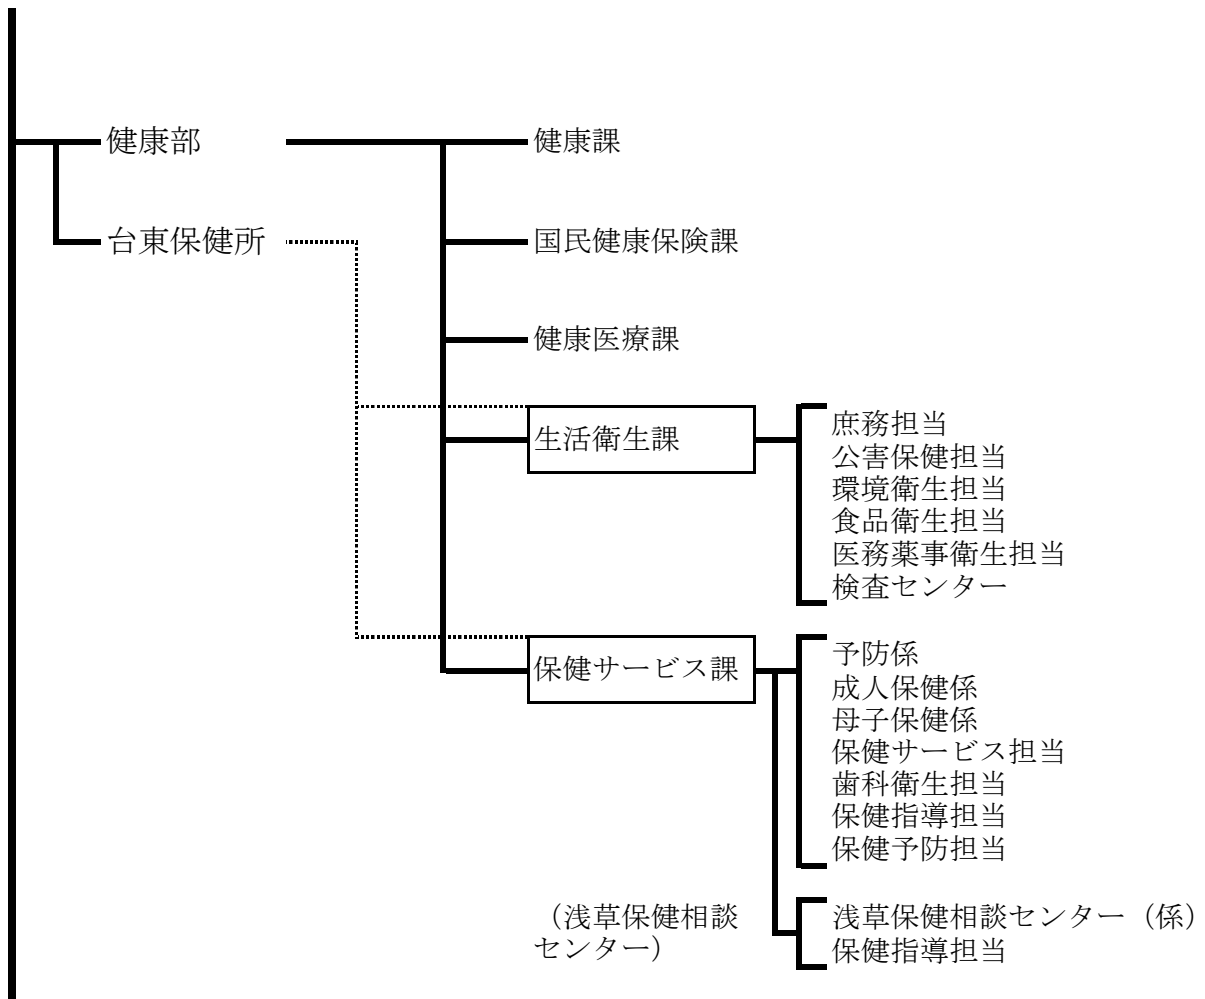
健康部

台東保健所

健康課

国民健康保険課

健康医療課

生活衛生課

庶務担当
公害保健担当
環境衛生担当
食品衛生担当
医務薬事衛生担当
検査センター

保健サービス課

予防係
成人保健係
母子保健係
保健サービス担当
歯科衛生担当
保健指導担当
保健予防担当

（浅草保健相談センター）

浅草保健相談センター（係）
保健指導担当